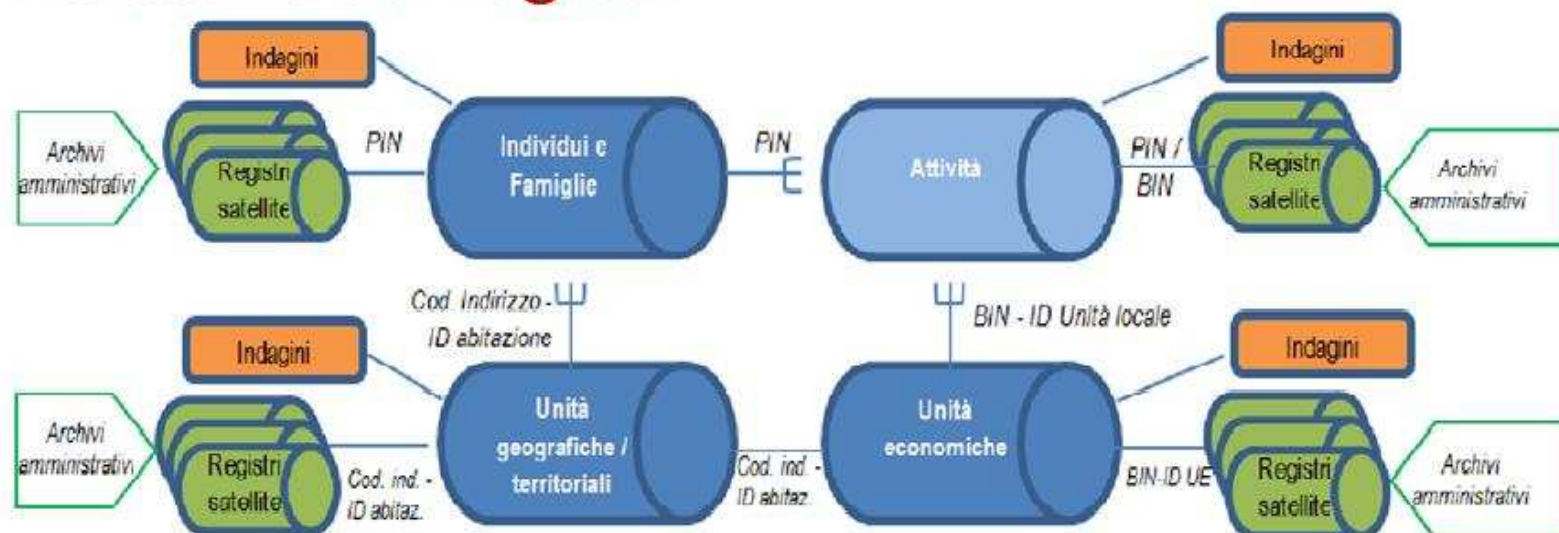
Indagini

Archivi amministrativi

Registri satellite

PIN

Individui e Famiglie

PIN

Attività

Indagini

PIN / BIN

Registri satellite

Archivi amministrativi

Cod. Indirizzo - ID abitazione

BIN - ID Unità locale

Indagini

Indagini

Archivi amministrativi

Registri satellite

Cod. ind. - ID abitaz.

Unità geografiche / territoriali

Cod. ind. - ID abitaz.

Unità economiche

BIN-ID UE

Registri satellite

Archivi amministrativi